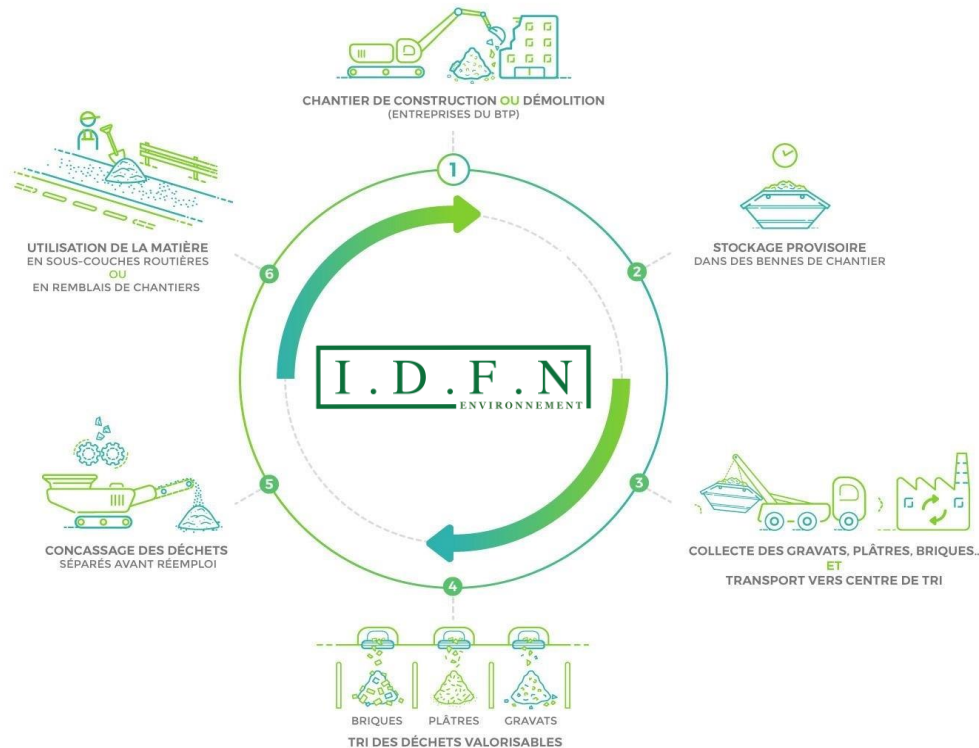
CHANTIER DE CONSTRUCTION OU DÉMOLITION
(ENTREPRISES DU BTP)

1

STOCKAGE PROVISOIRE
DANS DES BENNES DE CHANTIER

2

UTILISATION DE LA MATIÈRE
EN SOUS-COUCHES ROUTIÈRES
OU
EN REMBLAIS DE CHANTIERS

6

I.D.F.N
ENVIRONNEMENT

5

CONCASSAGE DES DÉCHETS
SÉPARÉS AVANT RÉEMPLOI

3

COLLECTE DES GRAVATS, PLÂTRES, BRIQUES...
ET
TRANSPORT VERS CENTRE DE TRI

4

BRIQUES PLÂTRES GRAVATS

TRI DES DÉCHETS VALORISABLES